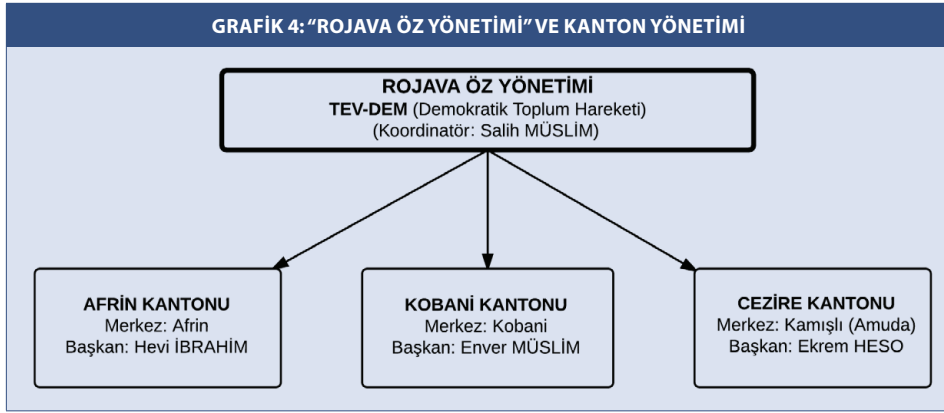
GRAFİK 4: "ROJAVA ÖZ YÖNETİMİ" VE KANTON YÖNETİMİ

ROJAVA ÖZ YÖNETİMİ
TEV-DEM (Demokratik Toplum Hareketi)
(Koordinatör: Salih MÜSLİM)

AFRİN KANTONU
Merkez: Afrin
Başkan: Hevi İBRAHİM

KOBANİ KANTONU
Merkez: Kobani
Başkan: Enver MÜSLİM

CEZİRE KANTONU
Merkez: Kamışlı (Amuda)
Başkan: Ekrem HESO